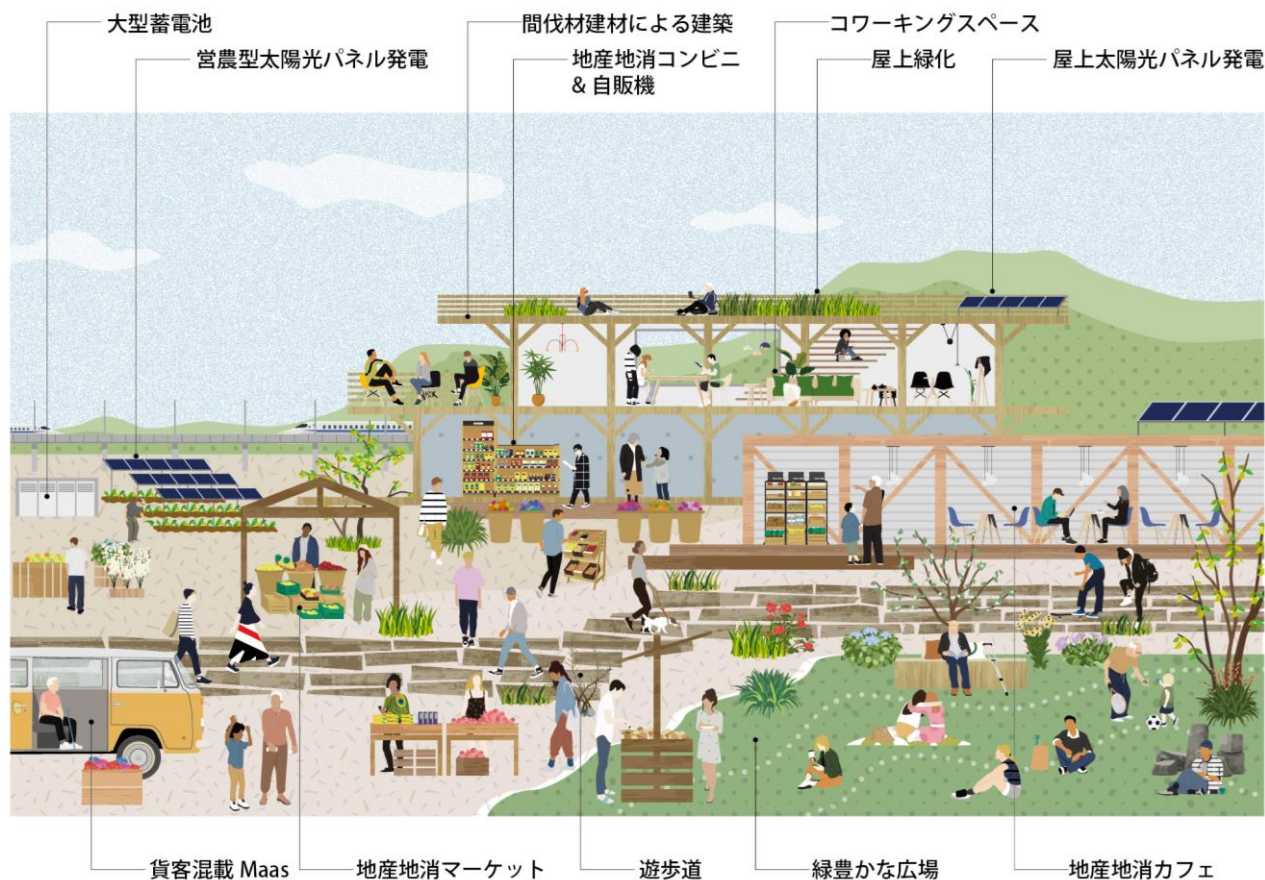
大型蓄電池

営農型太陽光パネル発電

間伐材建材による建築

地産地消コンビニ & 自販機

コワーキングスペース

屋上緑化

屋上太陽光パネル発電

貨客混載 Maas

地産地消マーケット

遊歩道

緑豊かな広場

地産地消カフェ